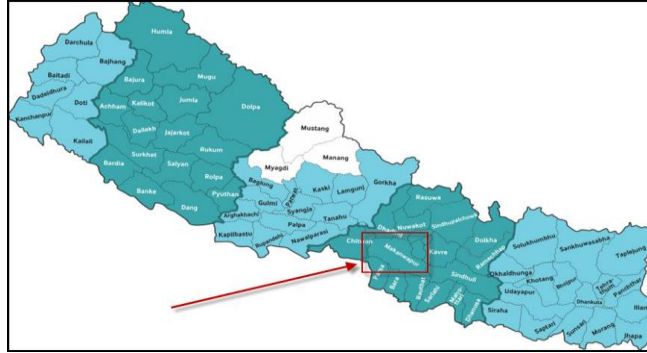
Humla
Darchula
Bajhang
Baitadi
Bajura
Mugu
Dadeldhura
Doti
Achham
Kalikot
Jumla
Dolpa
Kanchanpur
Dailekh
Jajarkot
Kailali
Surkhet
Rukum
Mustang
Bardia
Salyan
Manang
Myagdi
Rolpa
Banke
Pyuthan
Baglung
Kaski
Lamgunj
Gorkha
Dang
Parbat
Gulmi
Syangja
Arghakhanchi
Tanahu
Rasuwa
Palpa
Nuwakot
Sindhupalchowk
Kapilbastu
Rupandehi
Nawalparasi
Dhading
Chitwan
Makwanpur
Kavre
Dolkha
Ramechhap
Solukhumbhu
Sankhuwasabha
Taplejung
Sindhuli
Okhaldhunga
Khotang
Bhojpur
Terhathum
Panchthar
Udayapur
Dhankuta
Ilam
Siraha
Saptari
Sunsari
Morang
Jhapa
Parsa
Bara
Rautahat
Sarlahi
Mahottari
Dhanusha